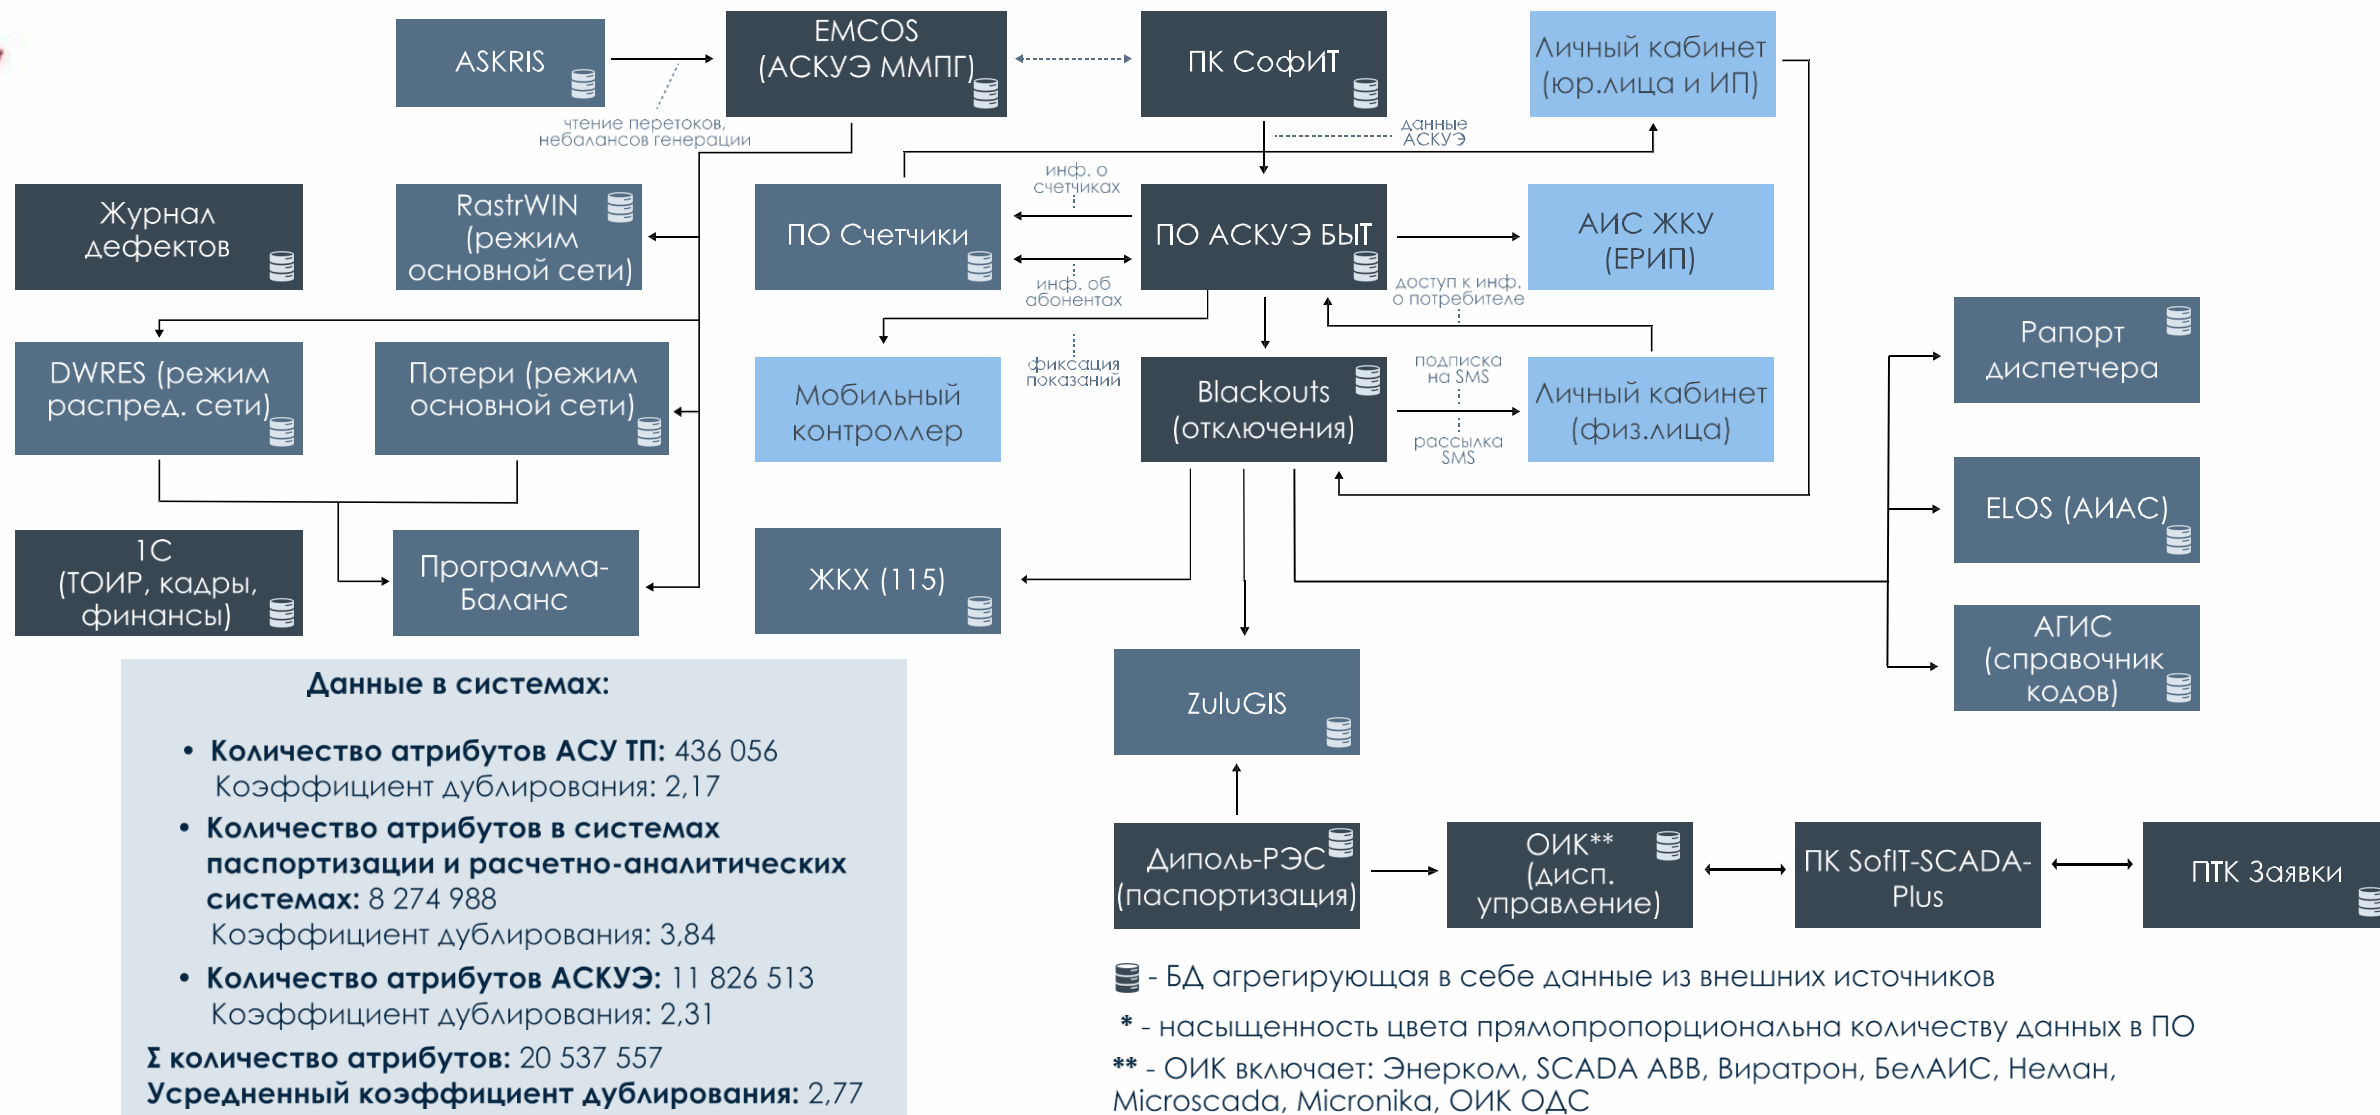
ASKRIS

EMCOS (АСКУЭ ММПГ)

ПК СофИТ

Личный кабинет (юр.лица и ИП)

чтение перетоков, небалансов генерации

данные АСКУЭ

Журнал дефектов

RastrWIN (режим основной сети)

ПО Счетчики

инф. о счетчиках

ПО АСКУЭ БЫТ

АИС ЖКУ (ЕРИП)

инф. об абонентах

доступ к инф. о потребителе

Рапорт диспетчера

DWRES (режим распред. сети)

Потери (режим основной сети)

Мобильный контроллер

фиксация показаний

Blackouts (отключения)

подписка на SMS

рассылка SMS

Личный кабинет (физ.лица)

ELOS (АИАС)

1С (ТОИР, кадры, финансы)

Программа-Баланс

ЖКХ (115)

АГИС (справочник кодов)

Данные в системах:

• Количество атрибутов АСУ ТП: 436 056
Коэффициент дублирования: 2,17
• Количество атрибутов в системах паспортизации и расчетно-аналитических системах: 8 274 988
Коэффициент дублирования: 3,84
• Количество атрибутов АСКУЭ: 11 826 513
Коэффициент дублирования: 2,31
Σ количество атрибутов: 20 537 557
Усредненный коэффициент дублирования: 2,77

ZuluGIS

Диполь-РЭС (паспортизация)

ОИК** (дисп. управление)

ПК SofIT-SCADA-Plus

ПТК Заявки

- БД агрегирующая в себе данные из внешних источников

* - насыщенность цвета прямопропорциональна количеству данных в ПО

** - ОИК включает: Энерком, SCADA ABB, Виратрон, БелАИС, Неман, Microscada, Micronika, ОИК ОДС